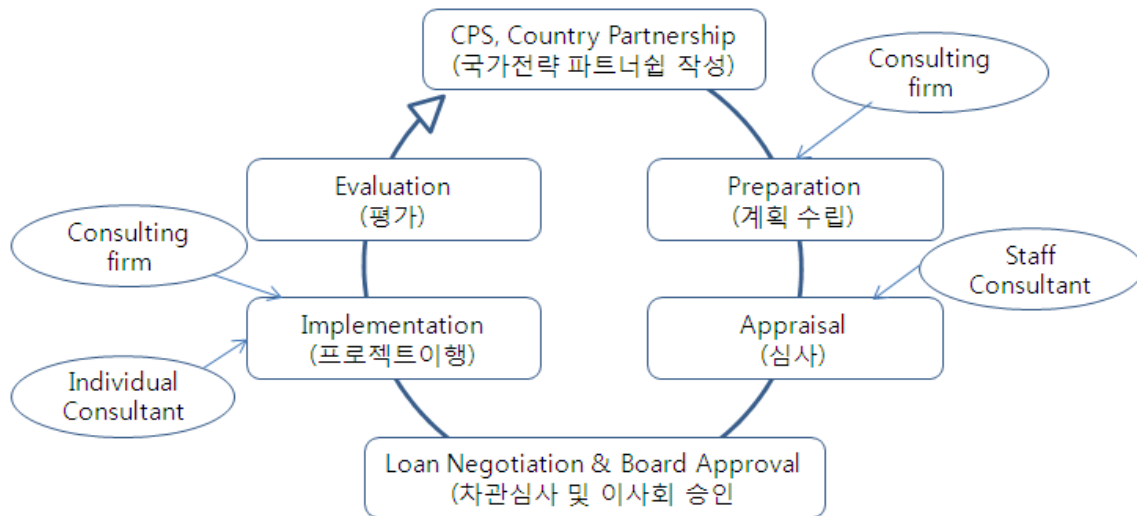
CPS, Country Partnership
(국가전략 파트너쉽 작성)

Consulting firm

Preparation
(계획 수립)

Staff Consultant

Appraisal
(심사)

Loan Negotiation & Board Approval
(차관심사 및 이사회 승인

Individual Consultant

Implementation
(프로젝트이행)

Consulting firm

Evaluation
(평가)